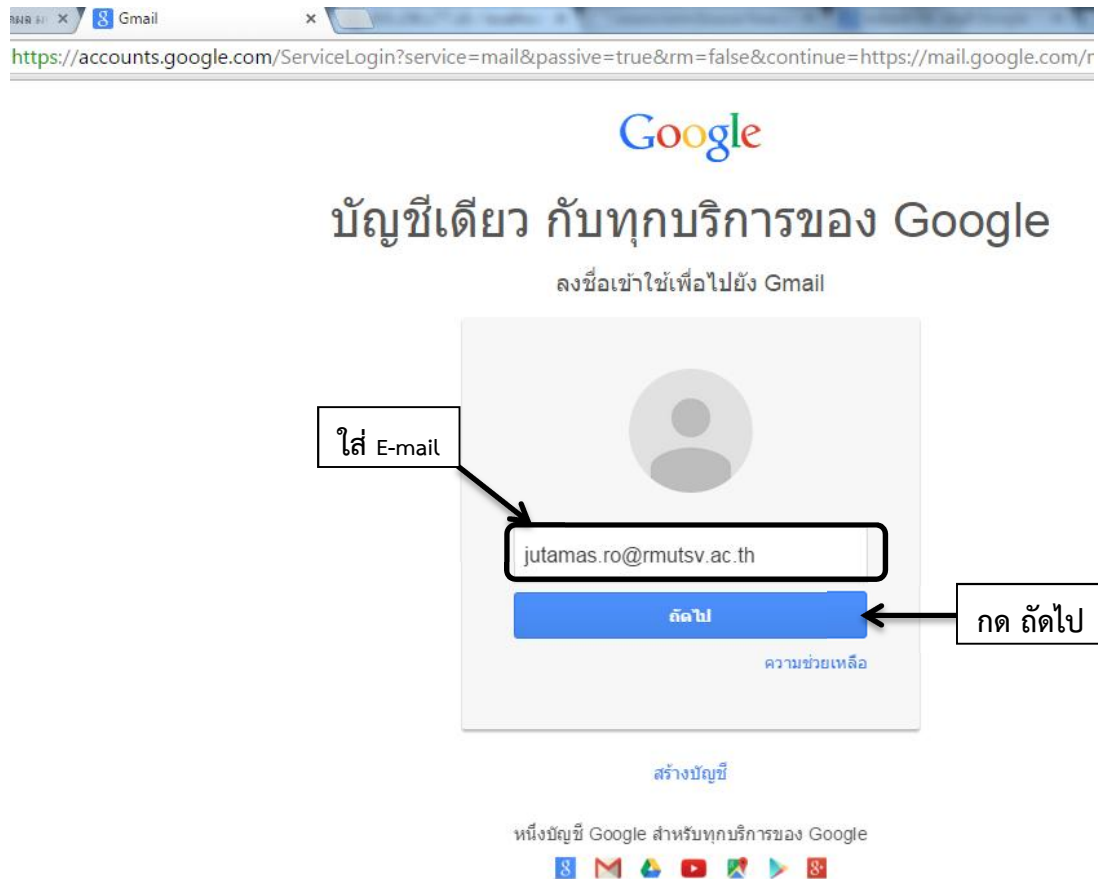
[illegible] × Gmail ×

https://accounts.google.com/ServiceLogin?service=mail&passive=true&rm=false&continue=https://mail.google.com/r

Google

บัญชีเดียว กับทุกบริการของ Google

ลงชื่อเข้าใช้เพื่อไปยัง Gmail

ใส่ E-mail

jutamas.ro@rmutsv.ac.th

ถัดไป

กด ถัดไป

ความช่วยเหลือ

สร้างบัญชี

หนึ่งบัญชี Google สำหรับทุกบริการของ Google